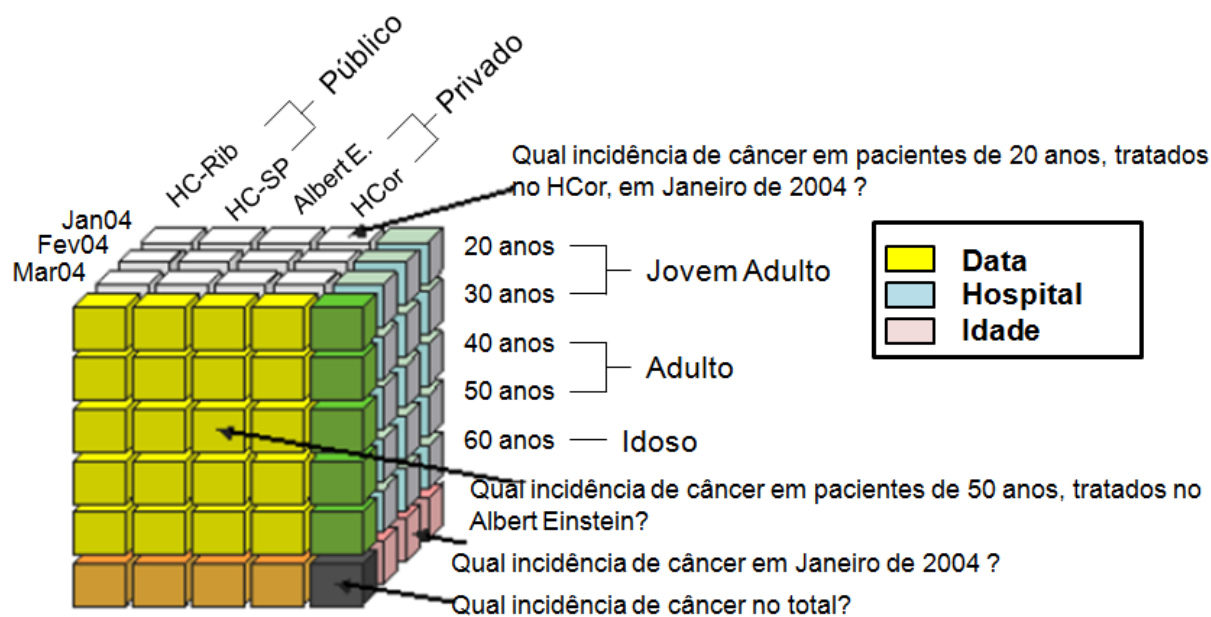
Público
Privado
HC-Rib
HC-SP
Albert E.
HCor
Qual incidência de câncer em pacientes de 20 anos, tratados no HCor, em Janeiro de 2004 ?
Jan04
Fev04
Mar04
20 anos
30 anos
Jovem Adulto
40 anos
50 anos
Adulto
60 anos
Idoso

| | |
|---|---|
| | Data |
| | Hospital |
| | Idade |

Qual incidência de câncer em pacientes de 50 anos, tratados no Albert Einstein?
Qual incidência de câncer em Janeiro de 2004 ?
Qual incidência de câncer no total?